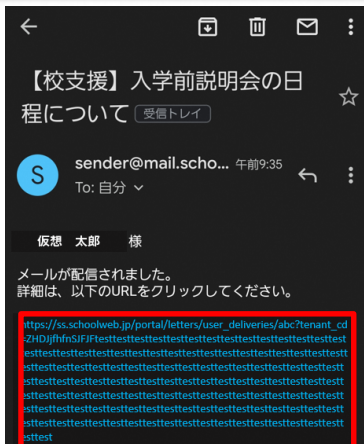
【校支援】入学前説明会の日程について 受信トレイ

S sender@mail.scho... 午前9:35
To: 自分

仮想 太郎 様

メールが配信されました。
詳細は、以下のURLをクリックしてください。

https://ss.schoolweb.jp/portal/letters/user_deliveries/abc?tenant_cdZHDijfhfnSJFJFtesttesttesttesttesttesttesttesttesttesttesttesttesttesttesttesttesttesttesttesttesttesttesttesttesttesttesttesttesttesttesttesttesttesttesttesttesttesttesttesttesttesttesttesttesttesttesttesttesttesttesttesttesttesttesttesttesttesttesttesttesttesttesttesttesttesttesttesttesttesttesttesttesttesttesttesttesttesttesttesttesttesttesttesttesttesttesttesttesttesttesttesttesttesttesttesttesttesttesttesttesttesttesttesttesttesttesttesttesttesttesttesttesttest